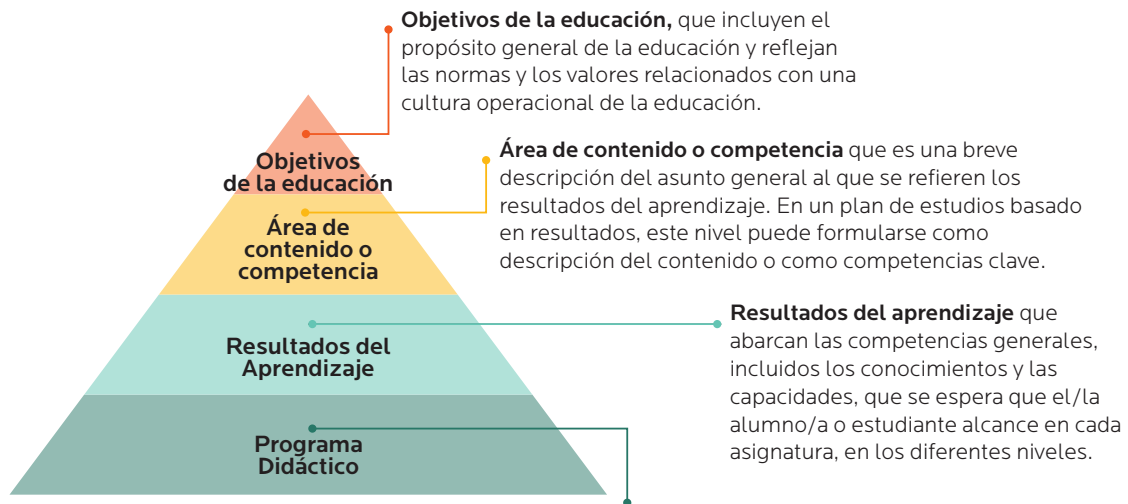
**Objetivos de la educación,** que incluyen el propósito general de la educación y reflejan las normas y los valores relacionados con una cultura operacional de la educación.

Objetivos de la educación

**Área de contenido o competencia** que es una breve descripción del asunto general al que se refieren los resultados del aprendizaje. En un plan de estudios basado en resultados, este nivel puede formularse como descripción del contenido o como competencias clave.

Área de contenido o competencia

**Resultados del aprendizaje** que abarcan las competencias generales, incluidos los conocimientos y las capacidades, que se espera que el/la alumno/a o estudiante alcance en cada asignatura, en los diferentes niveles.

Resultados del Aprendizaje

Programa Didáctico